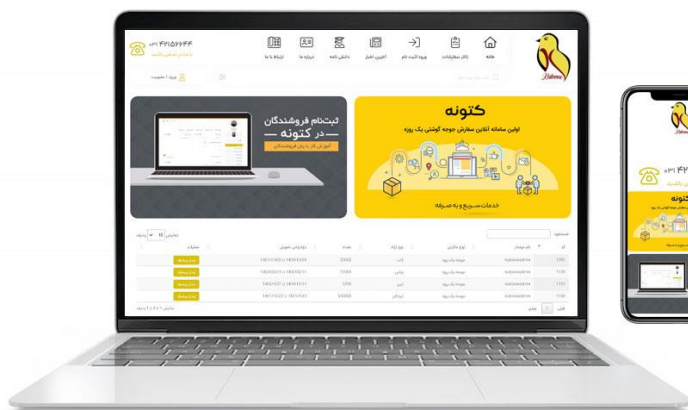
۰۳۱ ۴۲۱۵۶۶۴۴
با ما در تماس باشید

خانه
ثبت سفارشات
ورود/ثبت نام
آخرین اخبار
دانلود نامه
درباره ما
ارتباط با ما

ورود / عضویت

کتونه
اولین سامانه آنلاین سفارش جوجه گوشتی یک روزه
خدمات سریع و به صرفه

ثبت‌نام فروشندگان
— در کتونه —
آموزش کار با پنل فروشندگان

جستجو:
نمایش 10 رکورد

| کد | نام مرغدار | نوع سفارش | نوع نژاد | تعداد | بازه زمانی تحویل | عملیات |
|---|---|---|---|---|---|---|
| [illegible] | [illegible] | جوجه یک روزه | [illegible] | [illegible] | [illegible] | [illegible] |
| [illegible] | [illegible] | جوجه یک روزه | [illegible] | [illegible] | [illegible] | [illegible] |
| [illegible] | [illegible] | جوجه یک روزه | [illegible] | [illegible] | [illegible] | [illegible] |
| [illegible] | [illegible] | جوجه یک روزه | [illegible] | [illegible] | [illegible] | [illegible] |

قبلی 1 بعدی